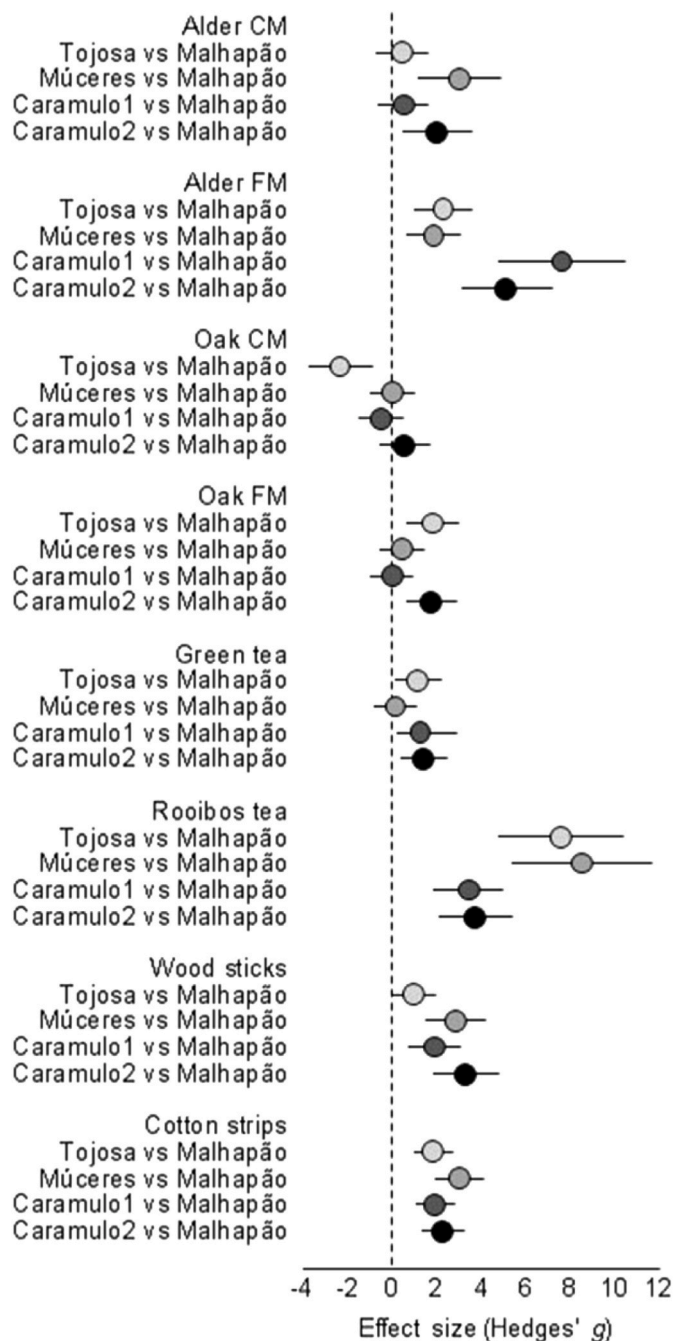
Alder CM
Tojosa vs Malhapão
Múceres vs Malhapão
Caramulo1 vs Malhapão
Caramulo2 vs Malhapão

Alder FM
Tojosa vs Malhapão
Múceres vs Malhapão
Caramulo1 vs Malhapão
Caramulo2 vs Malhapão

Oak CM
Tojosa vs Malhapão
Múceres vs Malhapão
Caramulo1 vs Malhapão
Caramulo2 vs Malhapão

Oak FM
Tojosa vs Malhapão
Múceres vs Malhapão
Caramulo1 vs Malhapão
Caramulo2 vs Malhapão

Green tea
Tojosa vs Malhapão
Múceres vs Malhapão
Caramulo1 vs Malhapão
Caramulo2 vs Malhapão

Rooibos tea
Tojosa vs Malhapão
Múceres vs Malhapão
Caramulo1 vs Malhapão
Caramulo2 vs Malhapão

Wood sticks
Tojosa vs Malhapão
Múceres vs Malhapão
Caramulo1 vs Malhapão
Caramulo2 vs Malhapão

Cotton strips
Tojosa vs Malhapão
Múceres vs Malhapão
Caramulo1 vs Malhapão
Caramulo2 vs Malhapão

-4 -2 0 2 4 6 8 10 12
Effect size (Hedges' $g$)